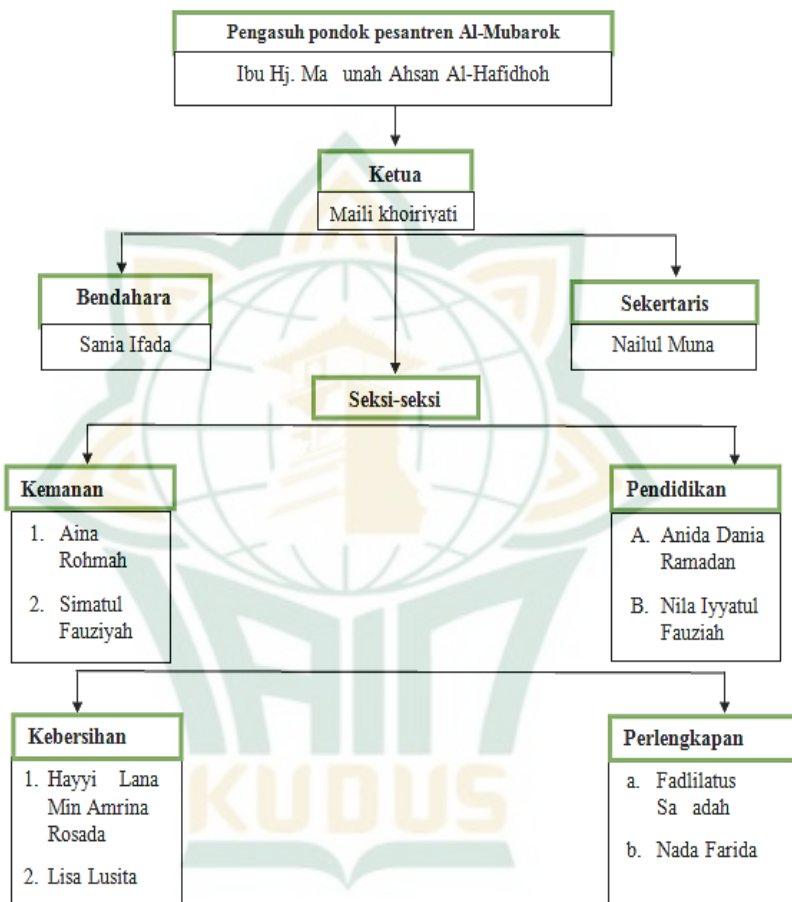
Pengasuh pondok pesantren Al-Mubarok

Ibu Hj. Ma unah Ahsan Al-Hafidhoh

Ketua

Maili khoiriyati

Bendahara

Sania Ifada

Sekertaris

Nailul Muna

Seksi-seksi

Kemanan

1. Aina Rohmah
2. Simatul Fauziyah

Pendidikan

A. Anida Dania Ramadan
B. Nila Iyyatul Fauziah

Kebersihan

1. Hayyi Lana Min Amrina Rosada
2. Lisa Lusita

Perlengkapan

a. Fadlilatus Sa adah
b. Nada Farida

KUDUS